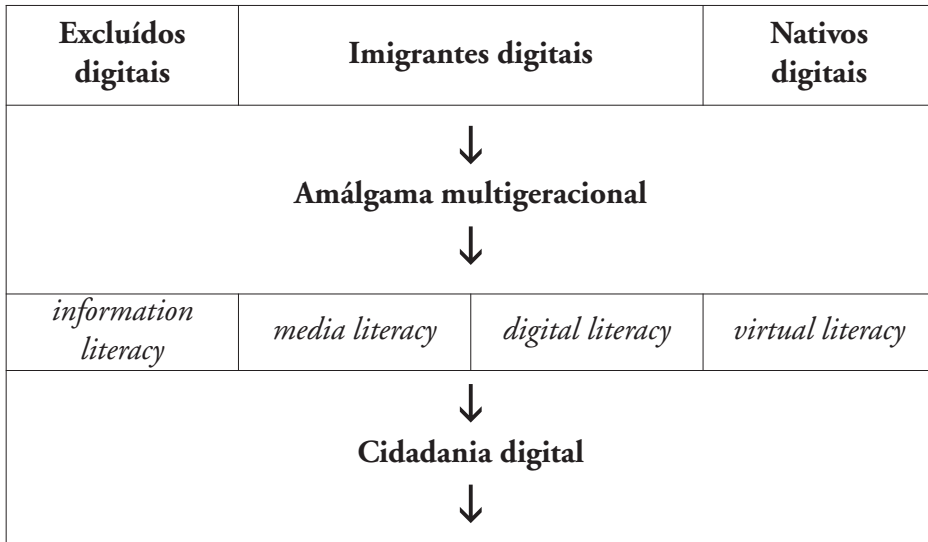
| Excluídos digitais | Imigrantes digitais | Nativos digitais |
|---|---|---|

↓

Amálgama multigeracional

↓

| *information literacy* | *media literacy* | *digital literacy* | *virtual literacy* |
|---|---|---|---|

↓

Cidadania digital

↓